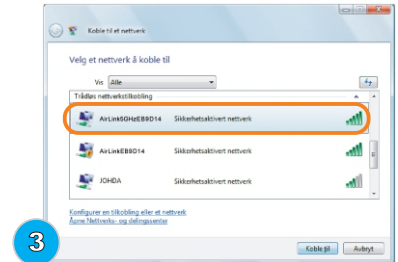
Koble til et nettverk

Velg et nettverk å koble til

Vis Alle

Trådløs nettverkstilkobling

AirLink5GHzEB9D14 Sikkerhetsaktivert nettverk

AirLinkEB9D14 Sikkerhetsaktivert nettverk

JOHDA Sikkerhetsaktivert nettverk

Konfigurer en tilkobling eller et nettverk
Åpne Nettverks- og delingssenter

3

Koble til Avbryt